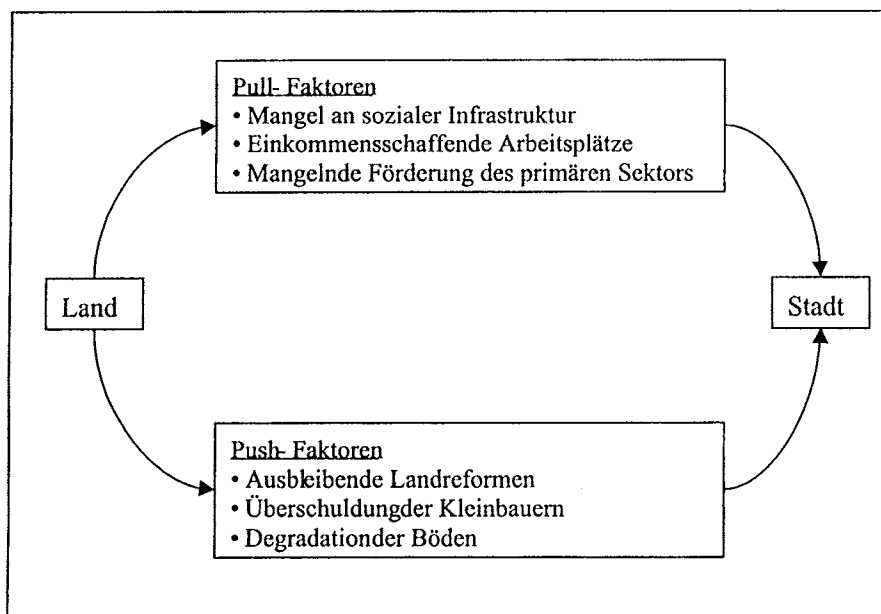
Pull- Faktoren
• Mangel an sozialer Infrastruktur
• Einkommensschaffende Arbeitsplätze
• Mangelnde Förderung des primären Sektors

Land

Stadt

Push- Faktoren
• Ausbleibende Landreformen
• Überschuldungder Kleinbauern
• Degradationder Böden